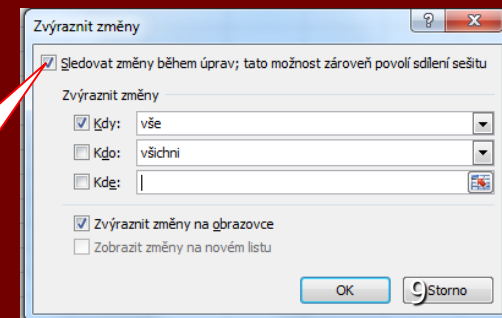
Zvýraznit změny

Sledovat změny během úprav; tato možnost zároveň povolí sdílení sešitu

Zvýraznit změny

Kdy: vše

Kdo: všichni

Kde:

Zvýraznit změny na obrazovce

Zobrazit změny na novém listu

OK

9

Storno